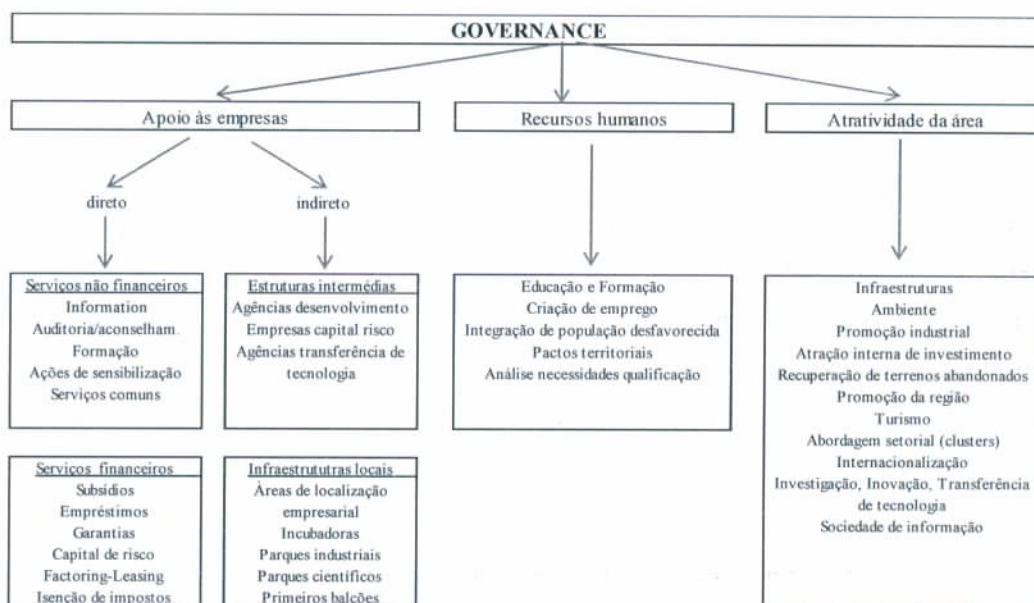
GOVERNANCE

Apoio às empresas

Recursos humanos

Atratividade da área

direto

indireto

Serviços não financeiros
Information
Auditoria/aconselham.
Formação
Ações de sensibilização
Serviços comuns

Estruturas intermédias
Agências desenvolvimento
Empresas capital risco
Agências transferência de tecnologia

Educação e Formação
Criação de emprego
Integração de população desfavorecida
Pactos territoriais
Análise necessidades qualificação

Infraestruturas
Ambiente
Promoção industrial
Atração interna de investimento
Recuperação de terrenos abandonados
Promoção da região
Turismo
Abordagem setorial (clusters)
Internacionalização
Investigação, Inovação, Transferência de tecnologia
Sociedade de informação

Serviços financeiros
Subsídios
Empréstimos
Garantias
Capital de risco
Factoring-Leasing
Isenção de impostos

Infraestrututras locais
Áreas de localização empresarial
Incubadoras
Parques industriais
Parques científicos
Primeiros balcões